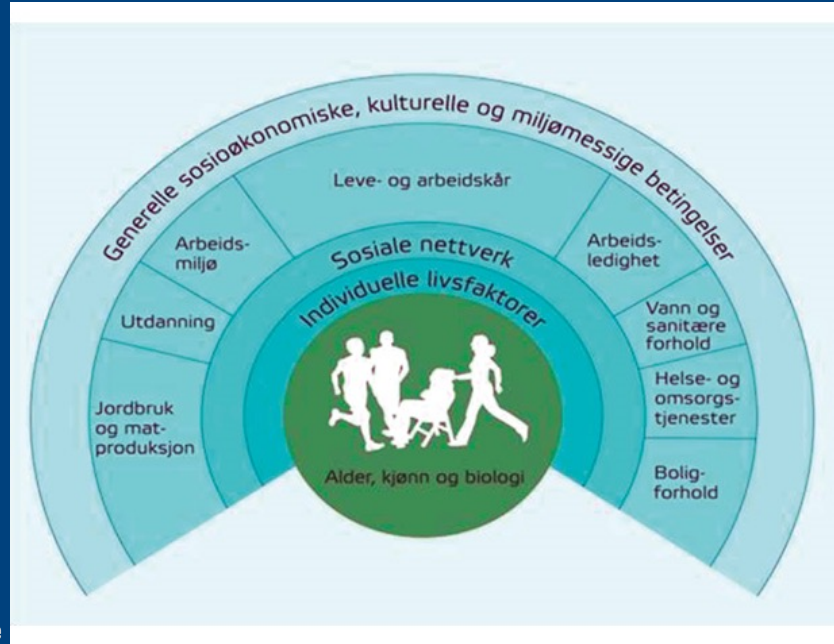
Generelle sosioøkonomiske, kulturelle og miljømessige betingelser

Leve- og arbeidskår

Arbeidsmiljø

Arbeidsledighet

Utdanning

Vann og sanitære forhold

Jordbruk og matproduksjon

Helse- og omsorgstjenester

Boligforhold

Sosiale nettverk

Individuelle livsfaktorer

Alder, kjønn og biologi